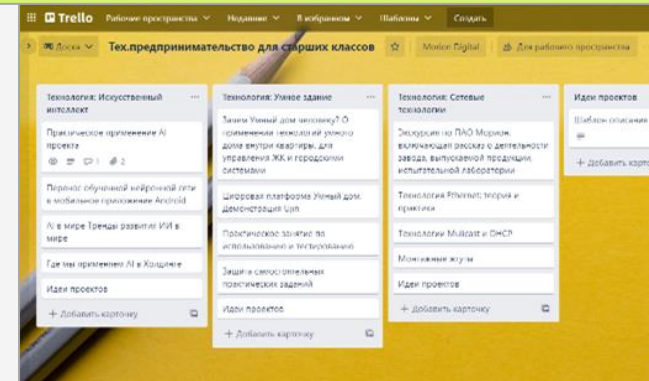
Trello Рабочие пространства Недавние В избранном Шаблоны Создать

Доска Тех.предпринимательство для старших классов Motion Digital Для рабочего пространства

Технология: Искусственный интеллект

Практическое применение AI проекта

1 2

Перенос обученной нейронной сети в мобильное приложение Android

AI в мире Тренды развития ИИ в мире

Где мы применяем AI в Хоццинге

Идеи проектов

+ Добавить карточку

Технология: Умное здание

Зачем Умный дом школьнику? О применении технологий умного дома внутри квартиры, для управления ЖК и городскими системами

Цифровая платформа Умный дом. Демонстрация Upn

Практическое занятие по использованию и тестированию

Защита самостоятельных практических заданий

Идеи проектов

+ Добавить карточку

Технология: Сетевые технологии

Экскурсия на ПАО Морион, включающая рассказ о деятельности завода, выпускаемой продукции, испытательной лаборатории

Технология Ethernet: теория и практика

Технологии Multicast и DHCP

Монтажные жгуты

Идеи проектов

+ Добавить карточку

Идеи проектов

Шаблон описания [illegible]

+ Добавить карто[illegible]